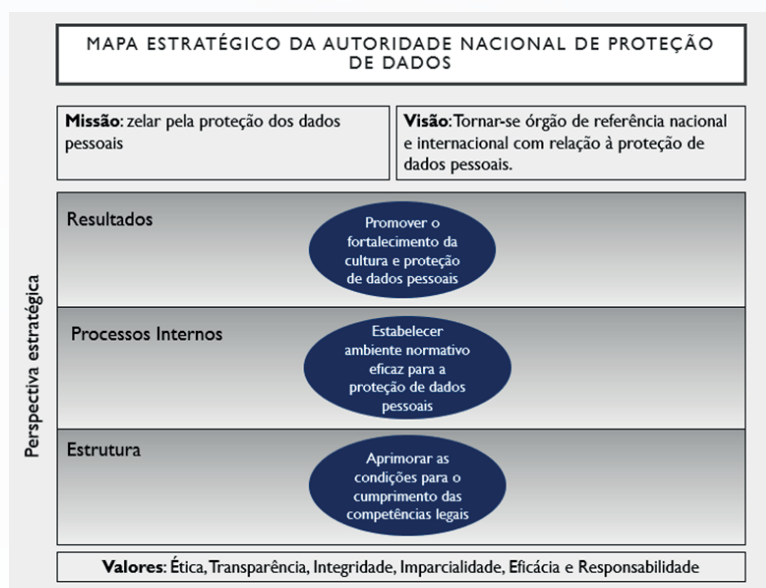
MAPA ESTRATÉGICO DA AUTORIDADE NACIONAL DE PROTEÇÃO DE DADOS

**Missão**: zelar pela proteção dos dados pessoais

**Visão**: Tornar-se órgão de referência nacional e internacional com relação à proteção de dados pessoais.

Perspectiva estratégica

Resultados

Promover o fortalecimento da cultura e proteção de dados pessoais

Processos Internos

Estabelecer ambiente normativo eficaz para a proteção de dados pessoais

Estrutura

Aprimorar as condições para o cumprimento das competências legais

**Valores**: Ética, Transparência, Integridade, Imparcialidade, Eficácia e Responsabilidade